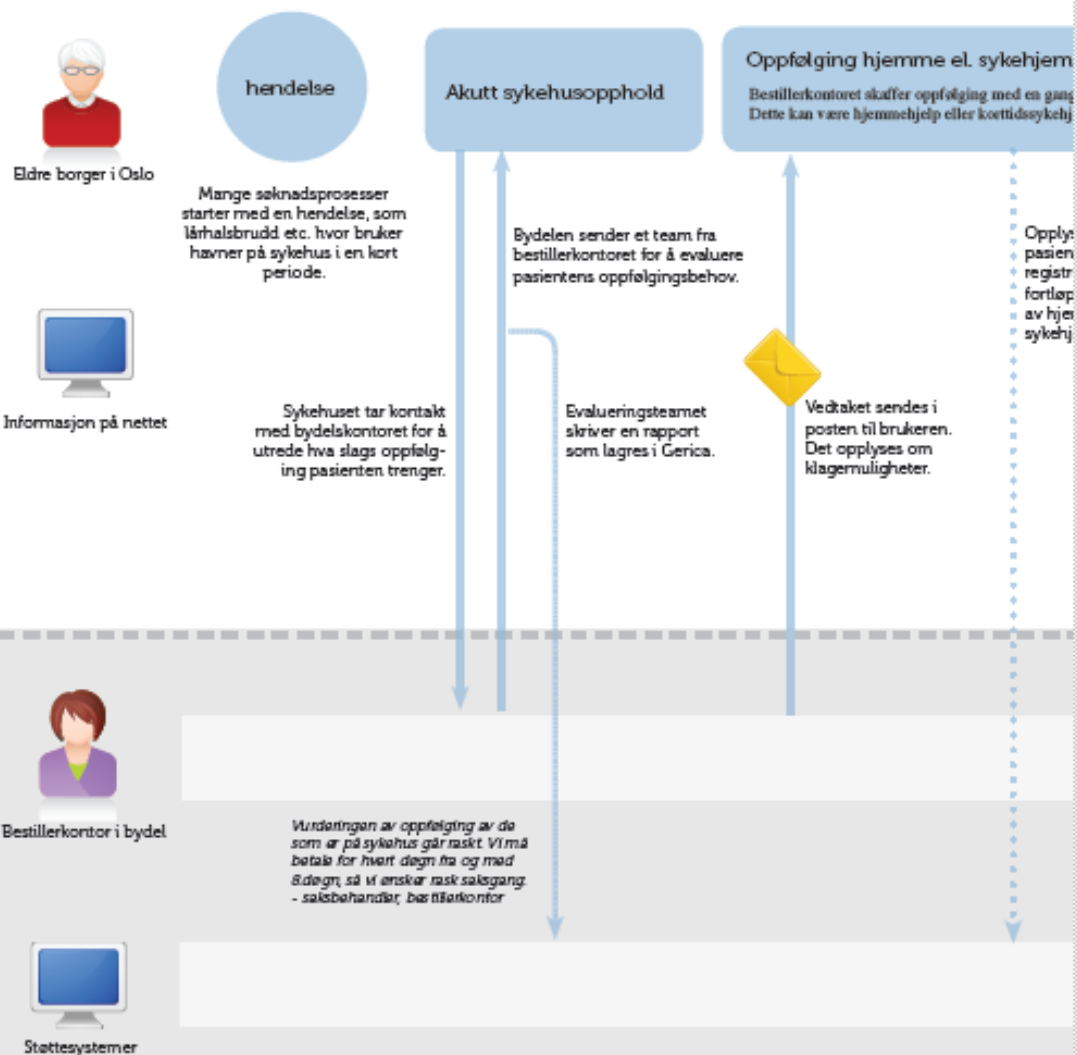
Eldre borger i Oslo

hendelse

Mange søknadsprosesser starter med en hendelse, som lårhalsbrudd etc. hvor bruker havner på sykehus i en kort periode.

Akutt sykehusopphold

Oppfølging hjemme el. sykehjem

Bestillerkontoret skaffer oppfølging med en gang
Dette kan være hjemmehjelp eller korttidssykehj

Bydelen sender et team fra bestillerkontoret for å evaluere pasientens oppfølgingsbehov.

Opplys
pasien
registr
fortløp
av hjem
sykehj

Informasjon på nettet

Sykehuset tar kontakt med bydelskontoret for å utrede hva slags oppfølging pasienten trenger.

Evalueringsteamet skriver en rapport som lagres i Gerica.

Vedtaket sendes i posten til brukeren. Det opplyses om klagemuligheter.

Bestillerkontor i bydel

Vurderingen av oppfølging av de som er på sykehus går raskt. Vi må betale for hvert døgn fra og med 8.døgn, så vi ønsker rask saksgang.
- saksbehandler, bestillerkontor

Støttesystemer